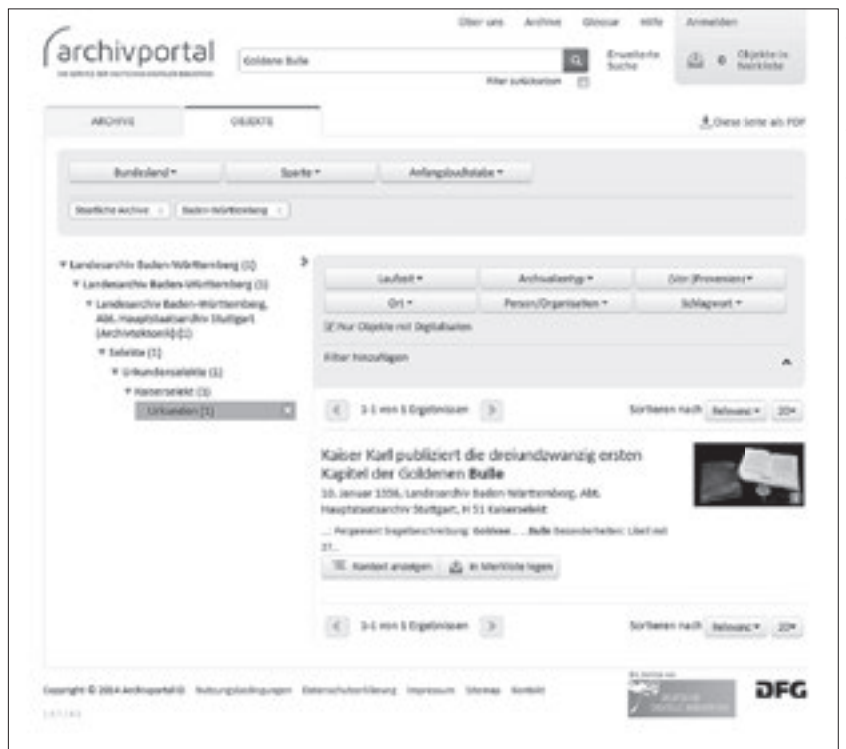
Über uns Archive Glossar Hilfe Anmelden

archivportal

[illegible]

Goldene Bulle

Filter zurücksetzen

Erweiterte Suche

0 Objekte in Merkliste

ARCHIVE

OBJEKTE

Diese Seite als PDF

Bundesland ▾

Sparte ▾

Anfangsbuchstabe ▾

Staatliche Archive ×

Baden-Württemberg ×

▾ Landesarchiv Baden-Württemberg (1)

▾ Landesarchiv Baden-Württemberg (1)

▾ Landesarchiv Baden-Württemberg, Abt. Hauptstaatsarchiv Stuttgart (Archivtektonik) (1)

▾ Selekte (1)

▾ Urkundenselekte (1)

▾ Kaiserselekt (1)

Urkunden (1)

Laufzeit ▾

Archivalientyp ▾

(Ver-)Provenienz ▾

Ort ▾

Person/Organisation ▾

Schlagwort ▾

Nur Objekte mit Digitalisaten

Filter hinzufügen

1-1 von 1 Ergebnissen

Sortieren nach Relevanz ▾ 20 ▾

Kaiser Karl publiziert die dreiundzwanzig ersten Kapitel der Goldenen Bulle

10. Januar 1356, Landesarchiv Baden-Württemberg, Abt. Hauptstaatsarchiv Stuttgart, H 51 Kaiserselekt

... Pergament Siegelbeschreibung: Goldene ... Bulle Besonderheiten: Libell mit 21...

Kontext anzeigen

In Merkliste legen

1-1 von 1 Ergebnissen

Sortieren nach Relevanz ▾ 20 ▾

Copyright © 2014 Archivportal-D Nutzungsbedingungen Datenschutzerklärung Impressum Sitemap Kontakt

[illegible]

DFG